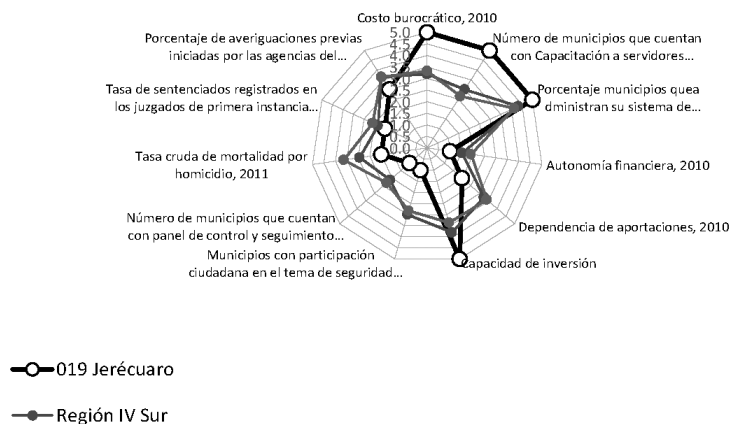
Costo burocrático, 2010

Número de municipios que cuentan con Capacitación a servidores...

Porcentaje municipios quea dministran su sistema de...

Autonomía financiera, 2010

Dependencia de aportaciones, 2010

Capacidad de inversión

Municipios con participación ciudadana en el tema de seguridad...

Número de municipios que cuentan con panel de control y seguimiento...

Tasa cruda de mortalidad por homicidio, 2011

Tasa de sentenciados registrados en los juzgados de primera instancia...

Porcentaje de averiguaciones previas iniciadas por las agencias del...

5.0
4.5
4.0
3.5
3.0
2.5
2.0
1.5
1.0
0.5
0.0

019 Jerécuaro

Región IV Sur